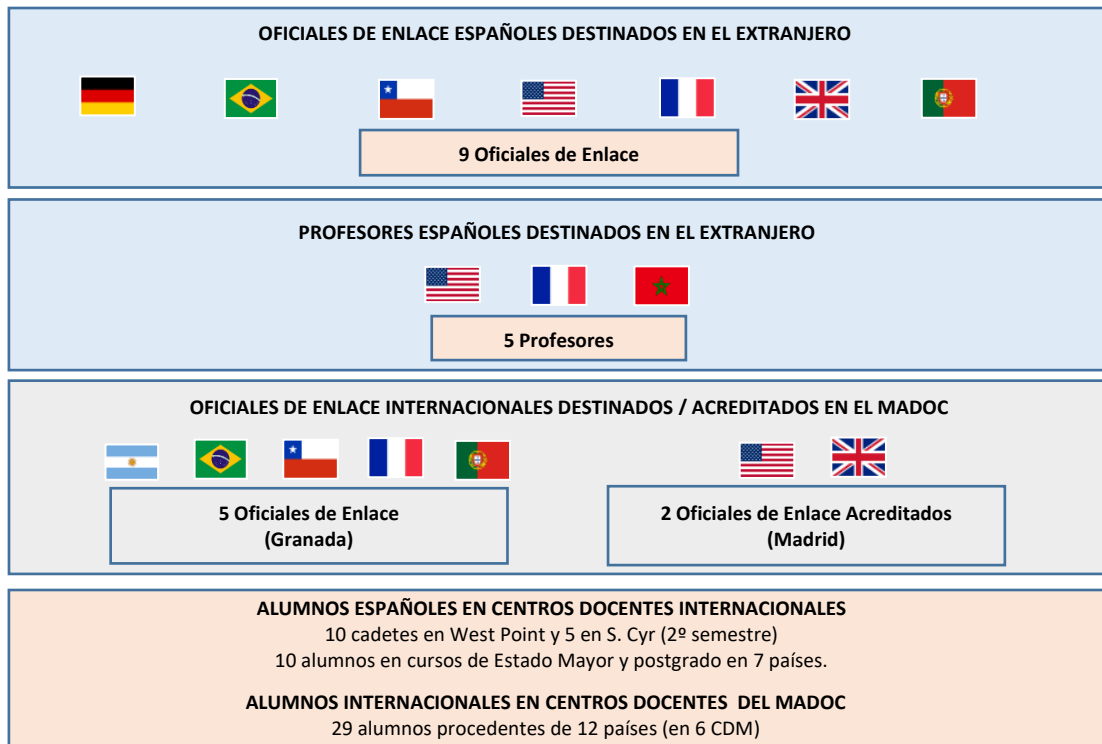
OFICIALES DE ENLACE ESPAÑOLES DESTINADOS EN EL EXTRANJERO

9 Oficiales de Enlace

PROFESORES ESPAÑOLES DESTINADOS EN EL EXTRANJERO

5 Profesores

OFICIALES DE ENLACE INTERNACIONALES DESTINADOS / ACREDITADOS EN EL MADOC

5 Oficiales de Enlace (Granada)

2 Oficiales de Enlace Acreditados (Madrid)

ALUMNOS ESPAÑOLES EN CENTROS DOCENTES INTERNACIONALES
10 cadetes en West Point y 5 en S. Cyr (2º semestre)
10 alumnos en cursos de Estado Mayor y postgrado en 7 países.

ALUMNOS INTERNACIONALES EN CENTROS DOCENTES DEL MADOC
29 alumnos procedentes de 12 países (en 6 CDM)